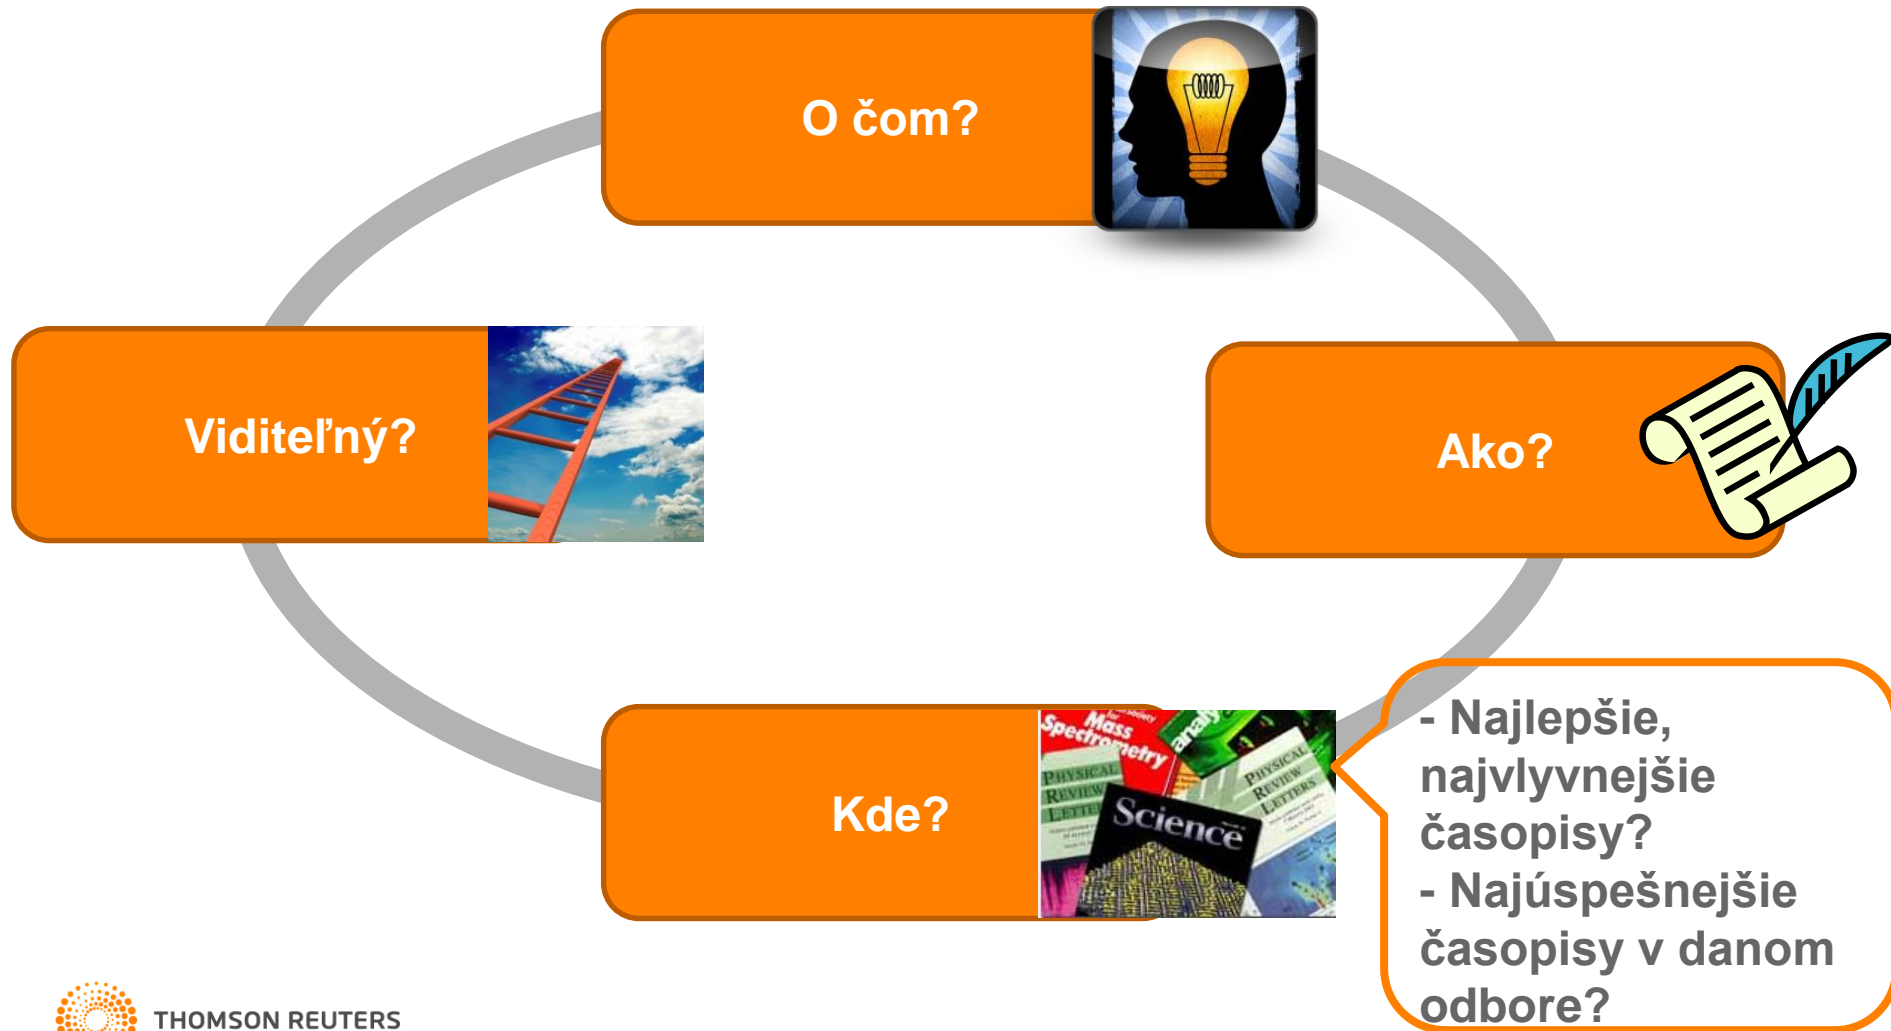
O čom?

Viditeľný?

Ako?

Kde?

Mass Spectrometry

PHYSICAL REVIEW LETTERS

Science

PHYSICAL REVIEW LETTERS

- Najlepšie, najvlyvnejšie časopisy?
- Najúspešnejšie časopisy v danom odbore?

THOMSON REUTERS